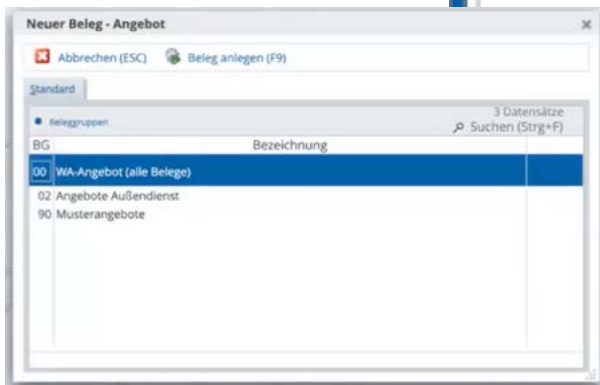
Neuer Beleg - Angebot
×
Abbrechen (ESC) Beleg anlegen (F9)

Standard

Beleggruppen
3 Datensätze
Suchen (Strg+F)

| BG | Bezeichnung |
|---|---|
| 00 | WA-Angebot (alle Belege) |
| 02 | Angebote Außendienst |
| 90 | Musterangebote |